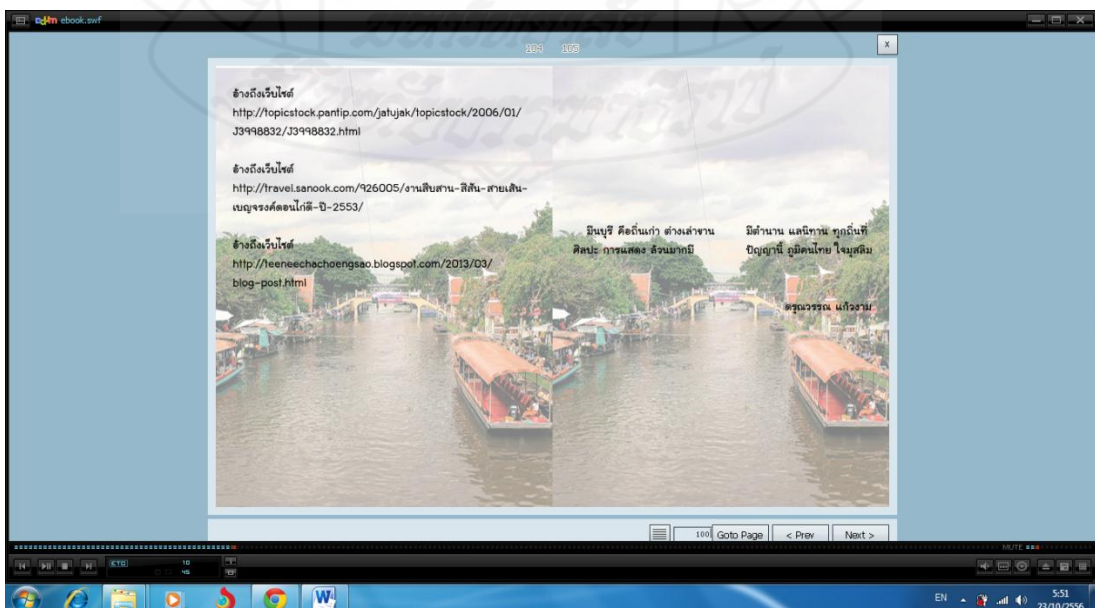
ebook.swf

104 105

x

อ้างถึงเว็บไซต์
http://topicstock.pantip.com/jatujak/topicstock/2006/01/J3998832/J3998832.html

อ้างถึงเว็บไซต์
http://travel.sanook.com/926005/งานสืบสาน-สีสัน-สายเส้น-เบญจรงค์ดอนไก่ดี-ปี-2553/

อ้างถึงเว็บไซต์
http://teeneechachoengsao.blogspot.com/2013/03/blog-post.html

มีนบุรี คือถิ่นเก่า ต่างเล่าขาน ศิลปะ การแสดง ล้วนมากมี

มีตำนาน แลนิทาน ทุกถิ่นที่ ปัญญานี้ ภูมิคนไทย ใจบุสลิม

ดรุณวรรณ แก้วงาม

100 Goto Page < Prev Next >

MUTE

EN 5:51 23/10/2556